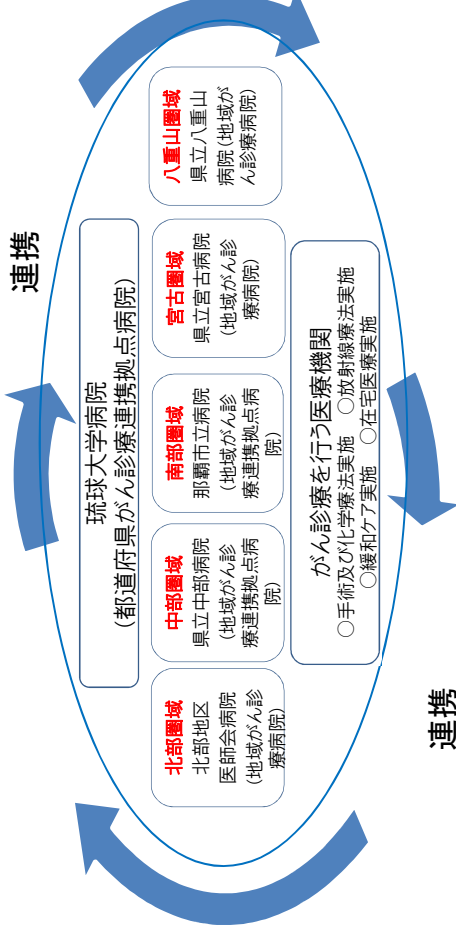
連携

琉球大学病院
（都道府県がん診療連携拠点病院）

北部圏域
北部地区医師会病院（地域がん診療病院）

中部圏域
県立中部病院（地域がん診療連携拠点病院）

南部圏域
那覇市立病院（地域がん診療連携拠点病院）

宮古圏域
県立宮古病院（地域がん診療病院）

八重山圏域
県立八重山病院（地域がん診療病院）

がん診療を行う医療機関
○手術及び化学療法実施　○放射線療法実施
○緩和ケア実施　○在宅医療実施

連携